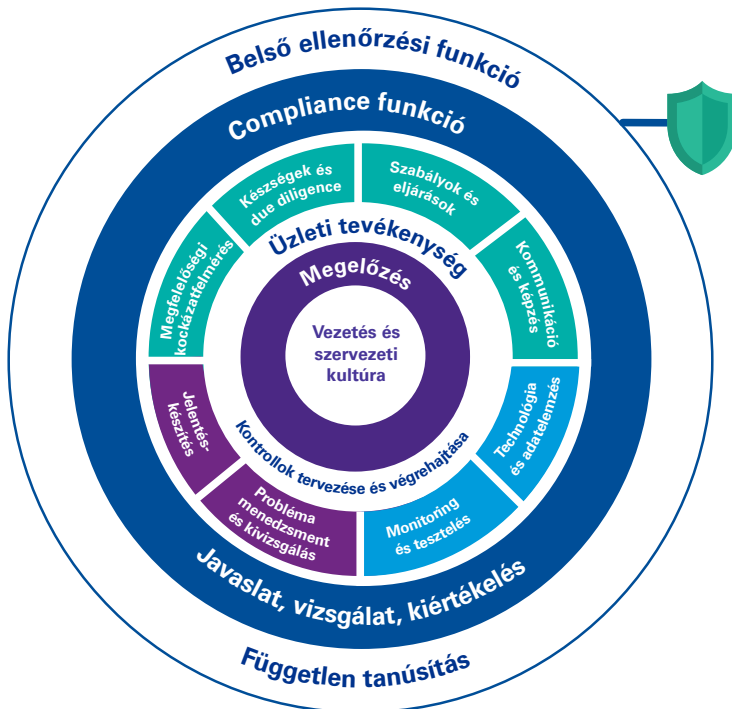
Belső ellenőrzési funkció

Compliance funkció

Készségek és due diligence

Szabályok és eljárások

Üzleti tevékenység

Megfelelőségi kockázatfelmérés

Kommunikáció és képzés

Megelőzés

Vezetés és szervezeti kultúra

Jelentéskészítés

Technológia és adatelemzés

Kontrollok tervezése és végrehajtása

Probléma menedzsment és kivizsgálás

Monitoring és tesztelés

Javaslat, vizsgálat, kiértékelés

Független tanúsítás